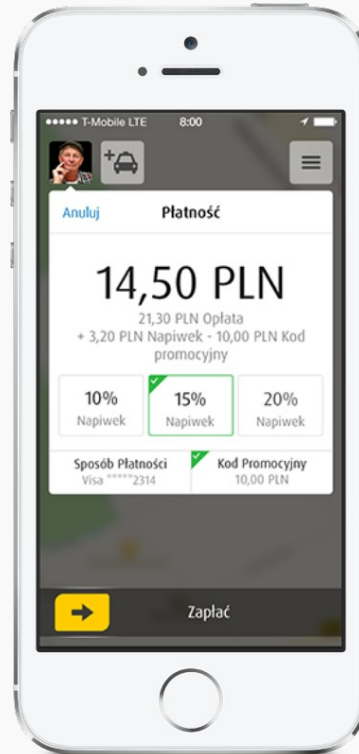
●●●●● T-Mobile LTE 8:00

Anuluj Płatność

14,50 PLN

21,30 PLN Opłata
+ 3,20 PLN Napiwek - 10,00 PLN Kod promocyjny

| 10% Napiwek | 15% Napiwek | 20% Napiwek |
|---|---|---|

| Sposób Płatności Visa *****2314 | Kod Promocyjny 10,00 PLN |
|---|---|

Zapłać